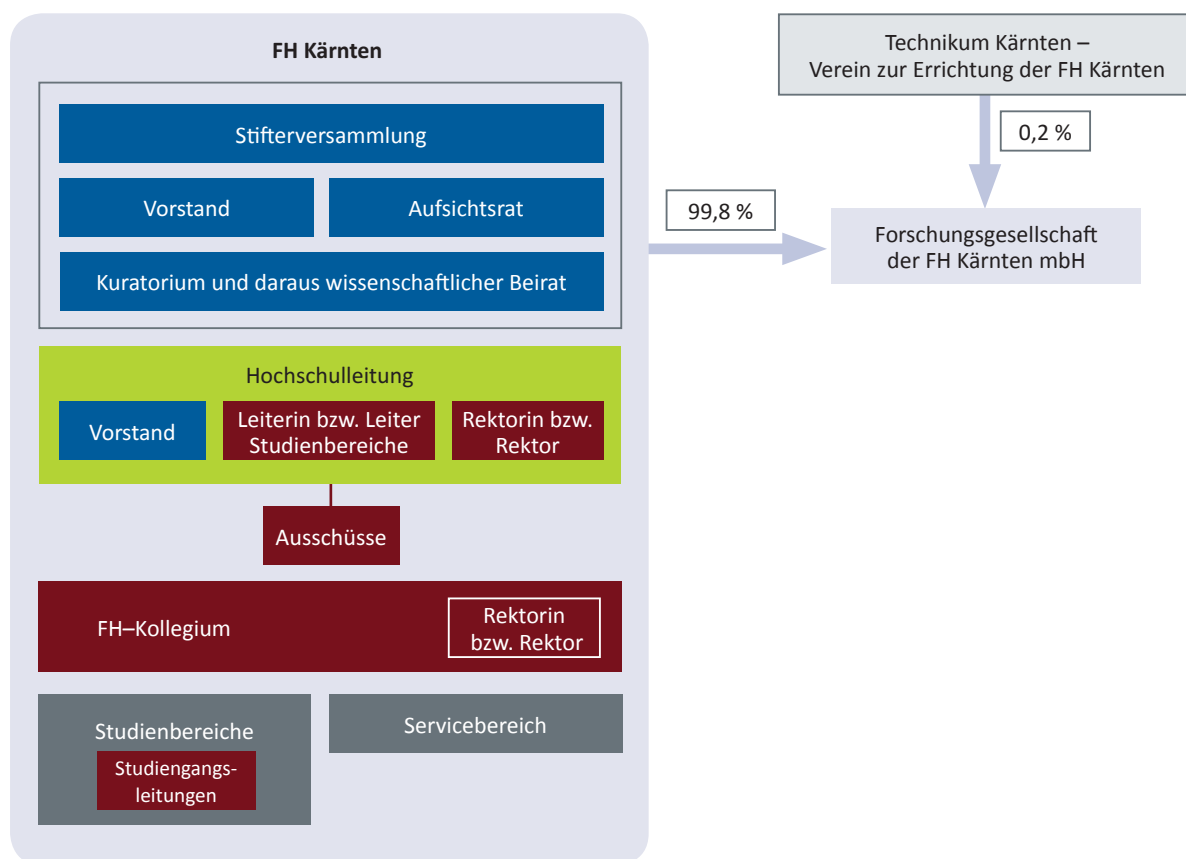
FH Kärnten

Stifterversammlung

Vorstand

Aufsichtsrat

Kuratorium und daraus wissenschaftlicher Beirat

Hochschulleitung

Vorstand

Leiterin bzw. Leiter Studienbereiche

Rektorin bzw. Rektor

Ausschüsse

FH–Kollegium

Rektorin bzw. Rektor

Studienbereiche

Studiengangsleitungen

Servicebereich

Technikum Kärnten – Verein zur Errichtung der FH Kärnten

0,2 %

99,8 %

Forschungsgesellschaft der FH Kärnten mbH